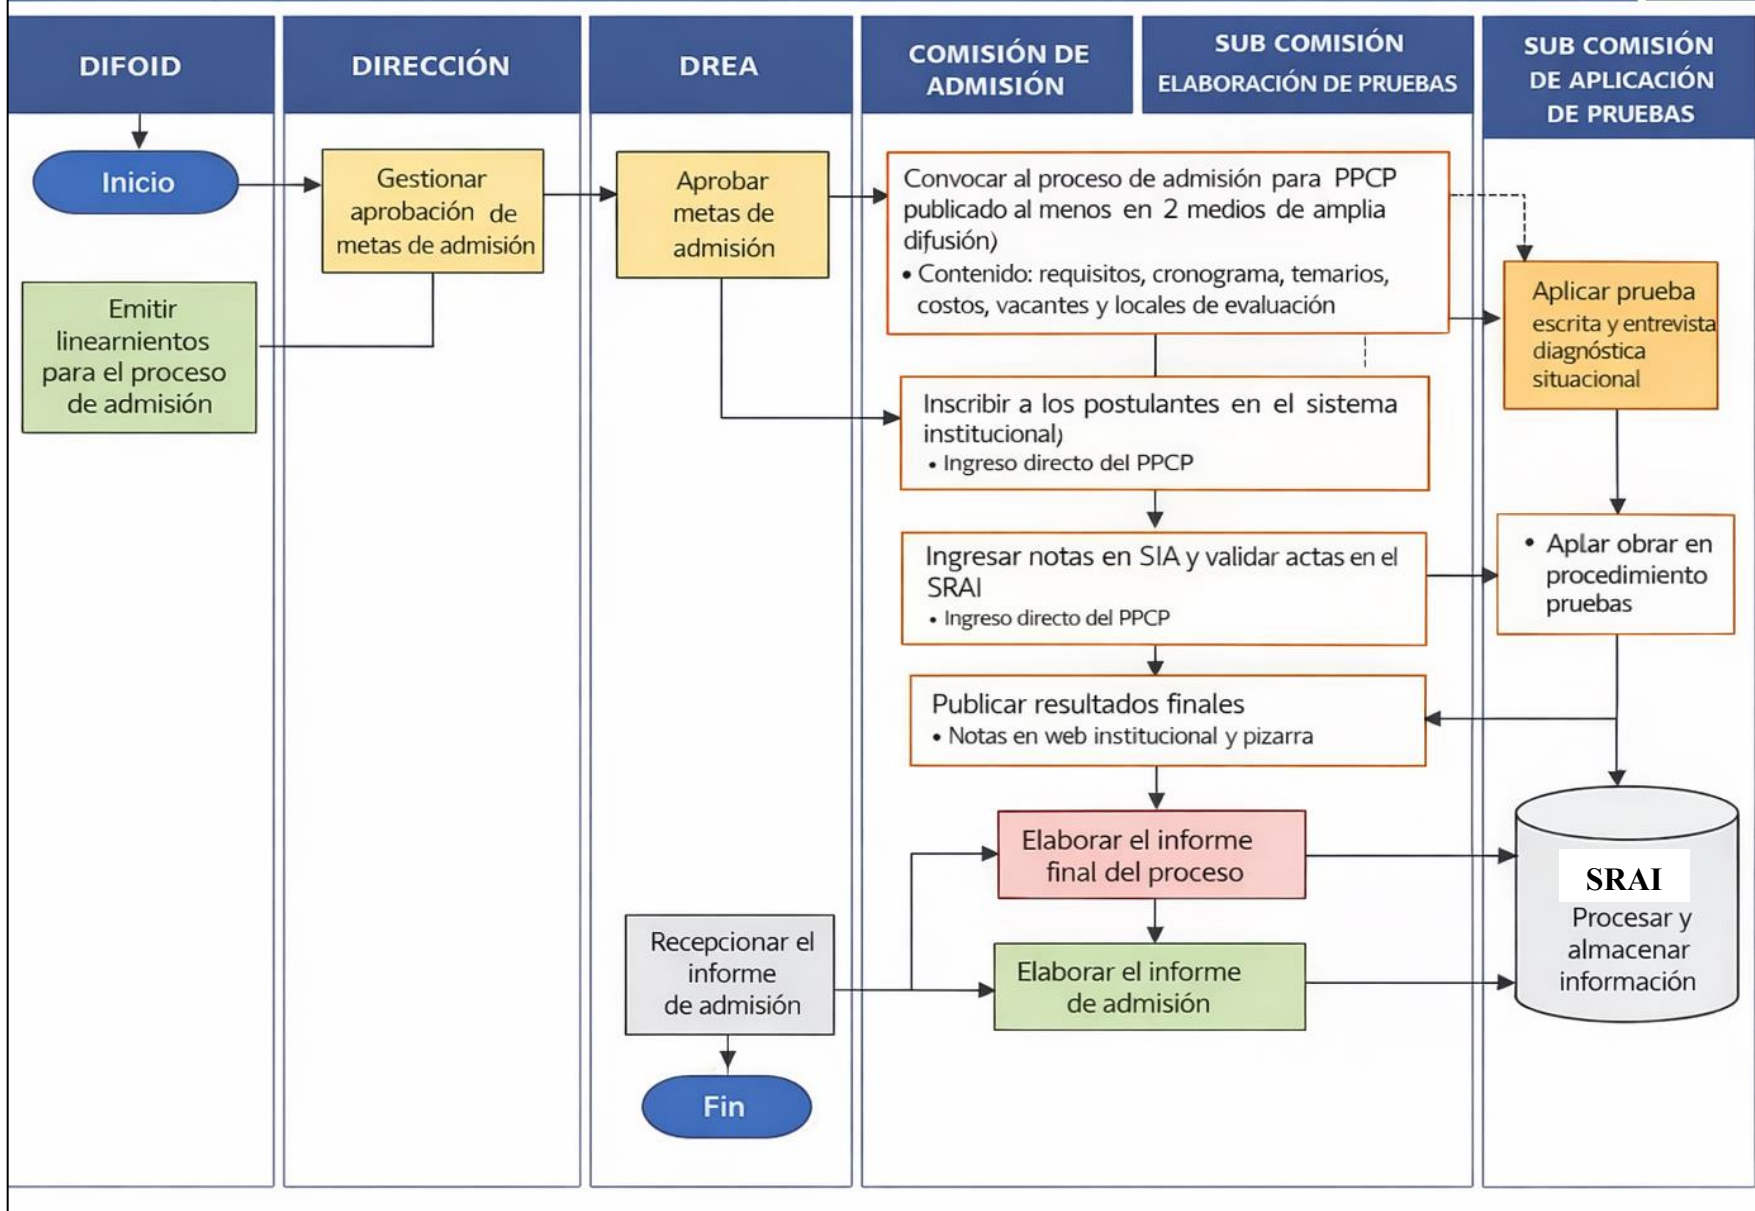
DIFOID

DIRECCIÓN

DREA

COMISIÓN DE ADMISIÓN

SUB COMISIÓN ELABORACIÓN DE PRUEBAS

SUB COMISIÓN DE APLICACIÓN DE PRUEBAS

Inicio

Gestionar aprobación de metas de admisión

Aprobar metas de admisión

Convocar al proceso de admisión para PPCP publicado al menos en 2 medios de amplia difusión)
• Contenido: requisitos, cronograma, temarios, costos, vacantes y locales de evaluación

Emitir linearnientos para el proceso de admisión

Aplicar prueba escrita y entrevista diagnóstica situacional

Inscribir a los postulantes en el sistema institucional)
• Ingreso directo del PPCP

Ingresar notas en SIA y validar actas en el SRAI
• Ingreso directo del PPCP

• Aplar obrar en procedimiento pruebas

Publicar resultados finales
• Notas en web institucional y pizarra

Elaborar el informe final del proceso

SRAI
Procesar y almacenar información

Recepcionar el informe de admisión

Elaborar el informe de admisión

Fin